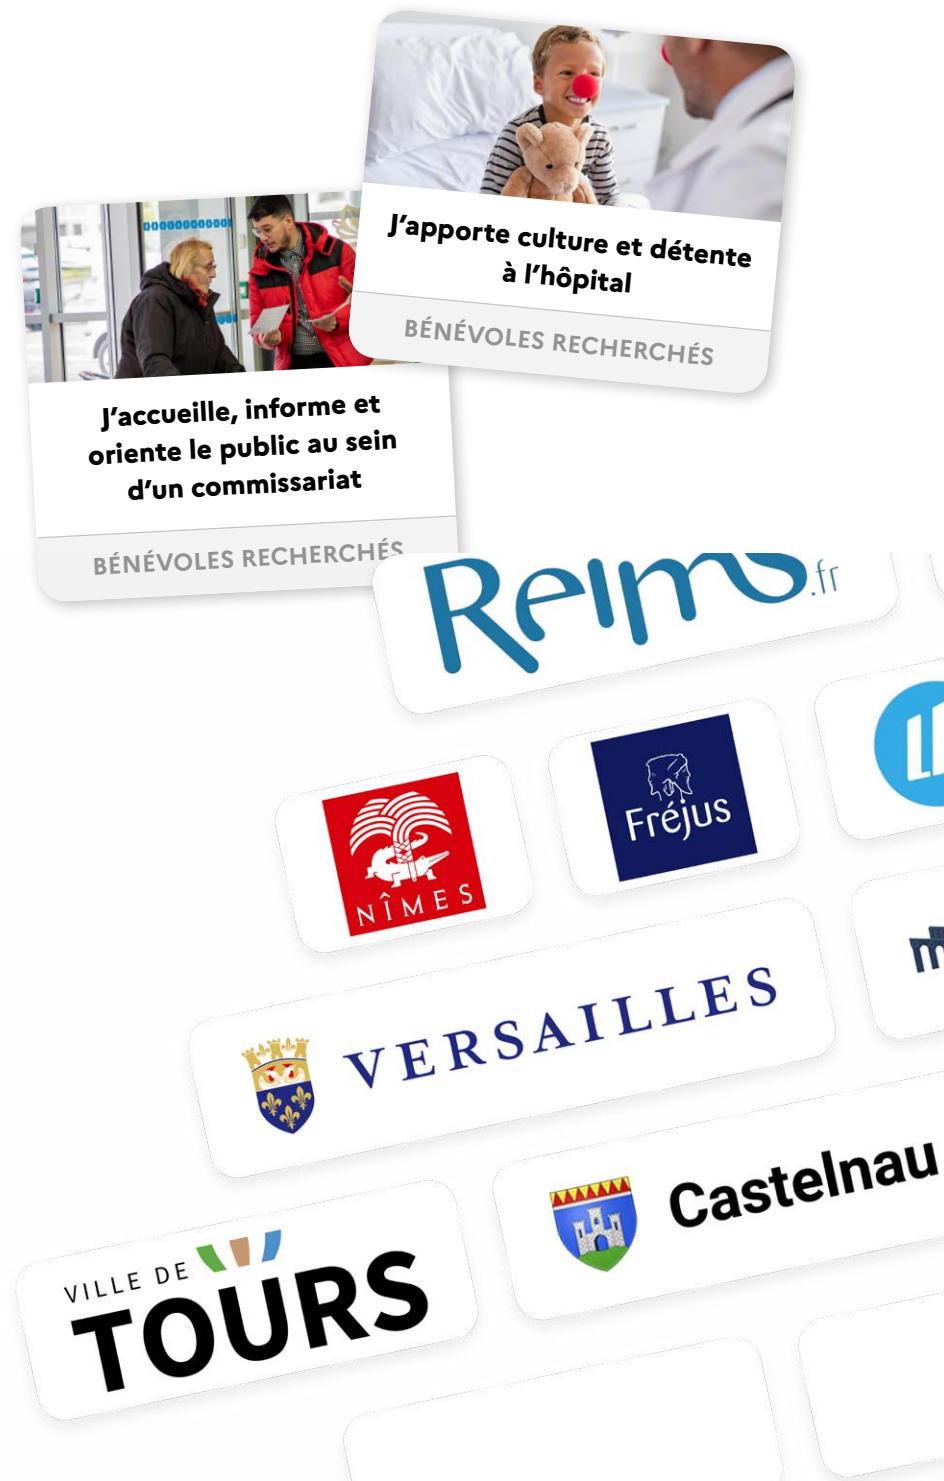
J'apporte culture et détente à l'hôpital

BÉNÉVOLES RECHERCHÉS

J'accueille, informe et oriente le public au sein d'un commissariat

BÉNÉVOLES RECHERCHÉS

Reims.fr

NÎMES

Fréjus

VERSAILLES

VILLE DE TOURS

Castelnau